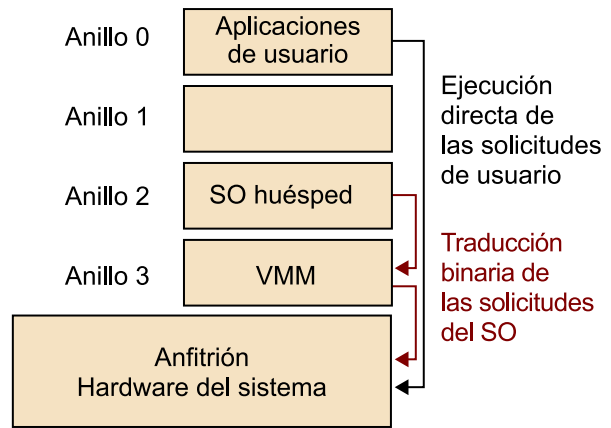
Anillo 0

Aplicaciones de usuario

Anillo 1

Anillo 2

SO huésped

Anillo 3

VMM

Anfitrión
Hardware del sistema

Ejecución directa de las solicitudes de usuario

Traducción binaria de las solicitudes del SO